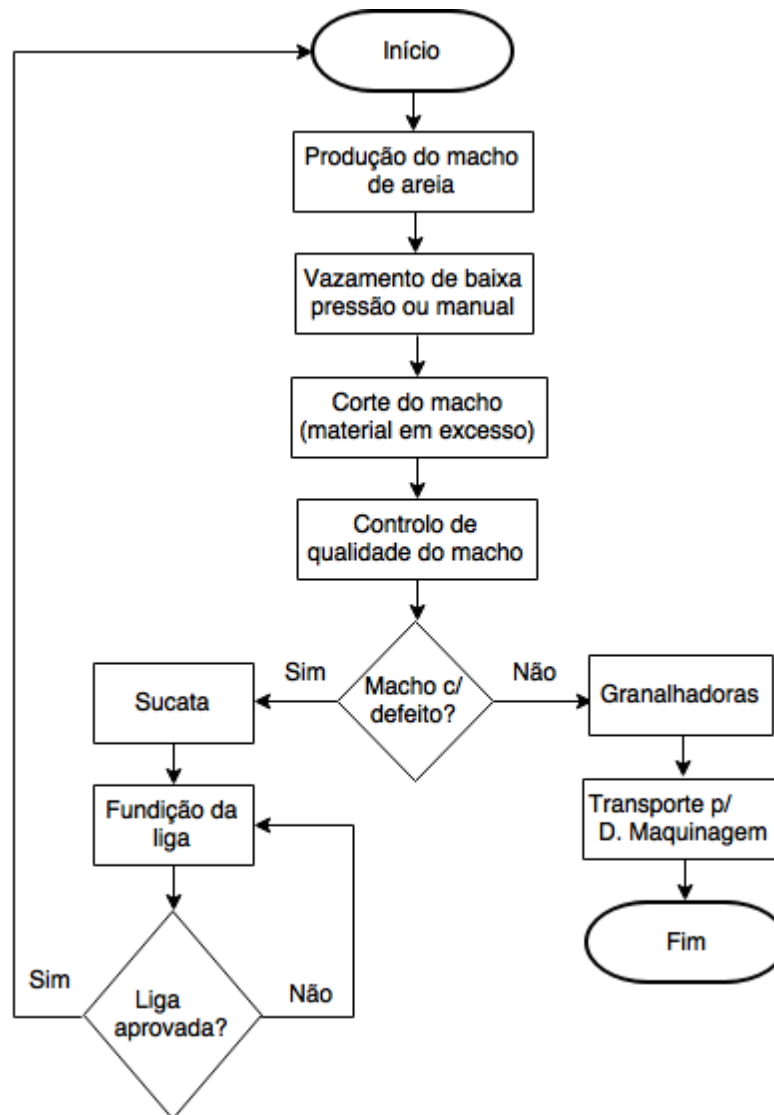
Início

Produção do macho de areia

Vazamento de baixa pressão ou manual

Corte do macho (material em excesso)

Controlo de qualidade do macho

Sim

Macho c/ defeito?

Não

Sucata

Granalhadoras

Fundição da liga

Transporte p/ D. Maquinagem

Fim

Sim

Liga aprovada?

Não